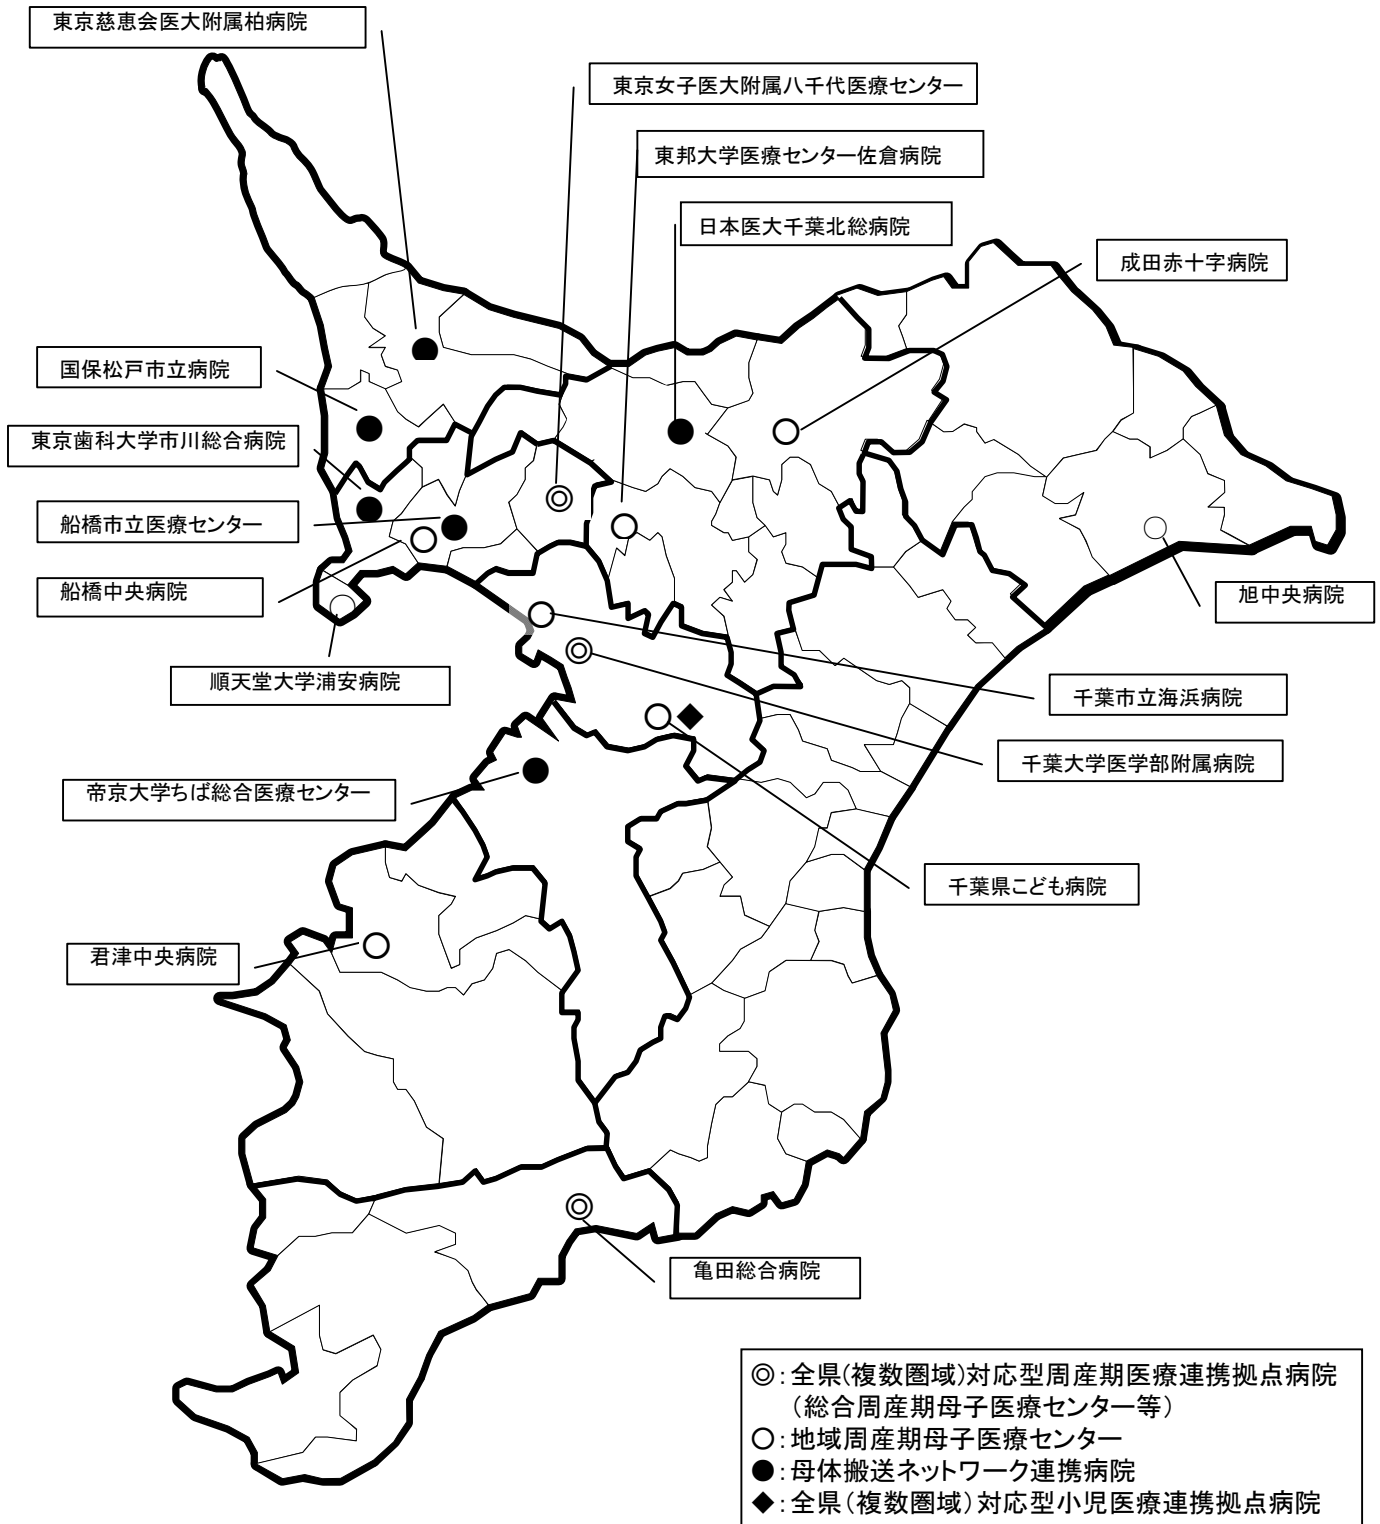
東京慈恵会医大附属柏病院

東京女子医大附属八千代医療センター

東邦大学医療センター佐倉病院

日本医大千葉北総病院

成田赤十字病院

国保松戸市立病院

東京歯科大学市川総合病院

船橋市立医療センター

船橋中央病院

旭中央病院

順天堂大学浦安病院

千葉市立海浜病院

千葉大学医学部附属病院

帝京大学ちば総合医療センター

千葉県こども病院

君津中央病院

亀田総合病院

◎：全県(複数圏域)対応型周産期医療連携拠点病院
(総合周産期母子医療センター等)
○：地域周産期母子医療センター
●：母体搬送ネットワーク連携病院
◆：全県(複数圏域)対応型小児医療連携拠点病院